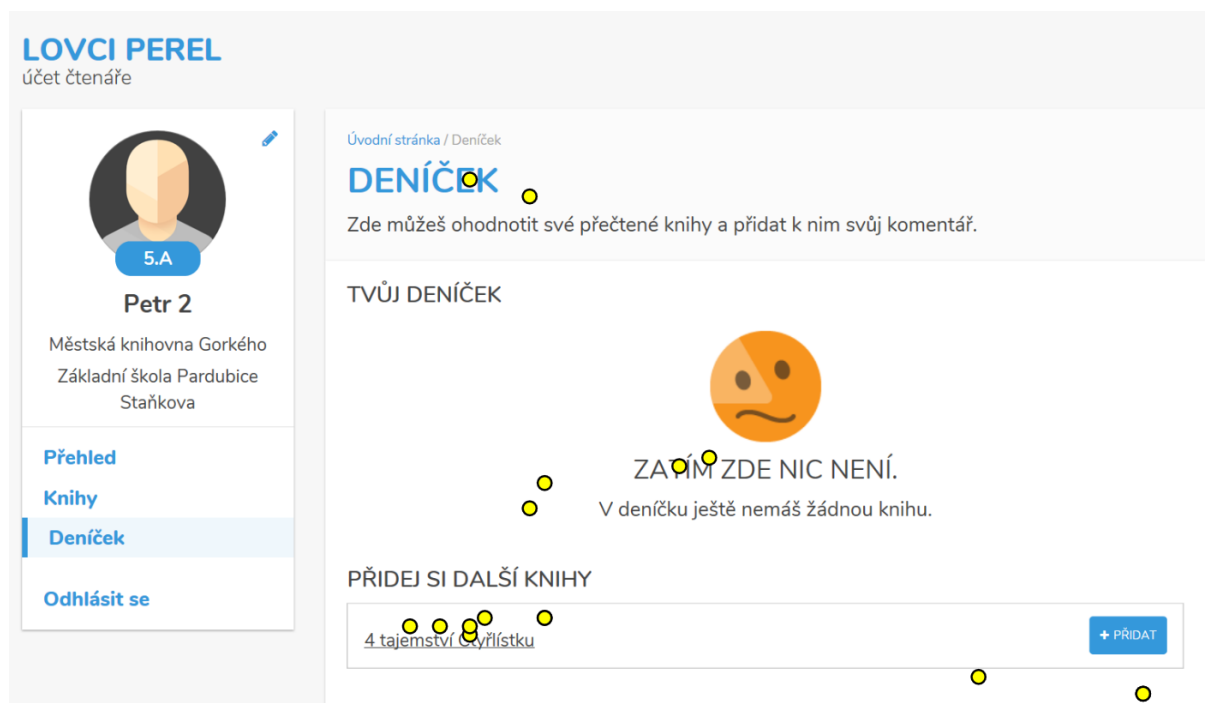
LOVCI PEREL
účet čtenáře

5.A

Petr 2

Městská knihovna Gorkého

Základní škola Pardubice Staňkova

Přehled

Knihy

Deníček

Odhlásit se

Úvodní stránka / Deníček

DENÍČEK

Zde můžeš ohodnotit své přečtené knihy a přidat k nim svůj komentář.

TVŮJ DENÍČEK

ZATÍM ZDE NIC NENÍ.

V deníčku ještě nemáš žádnou knihu.

PŘIDEJ SI DALŠÍ KNIHY

4 tajemství Čtyřlístku

+ PŘIDAT